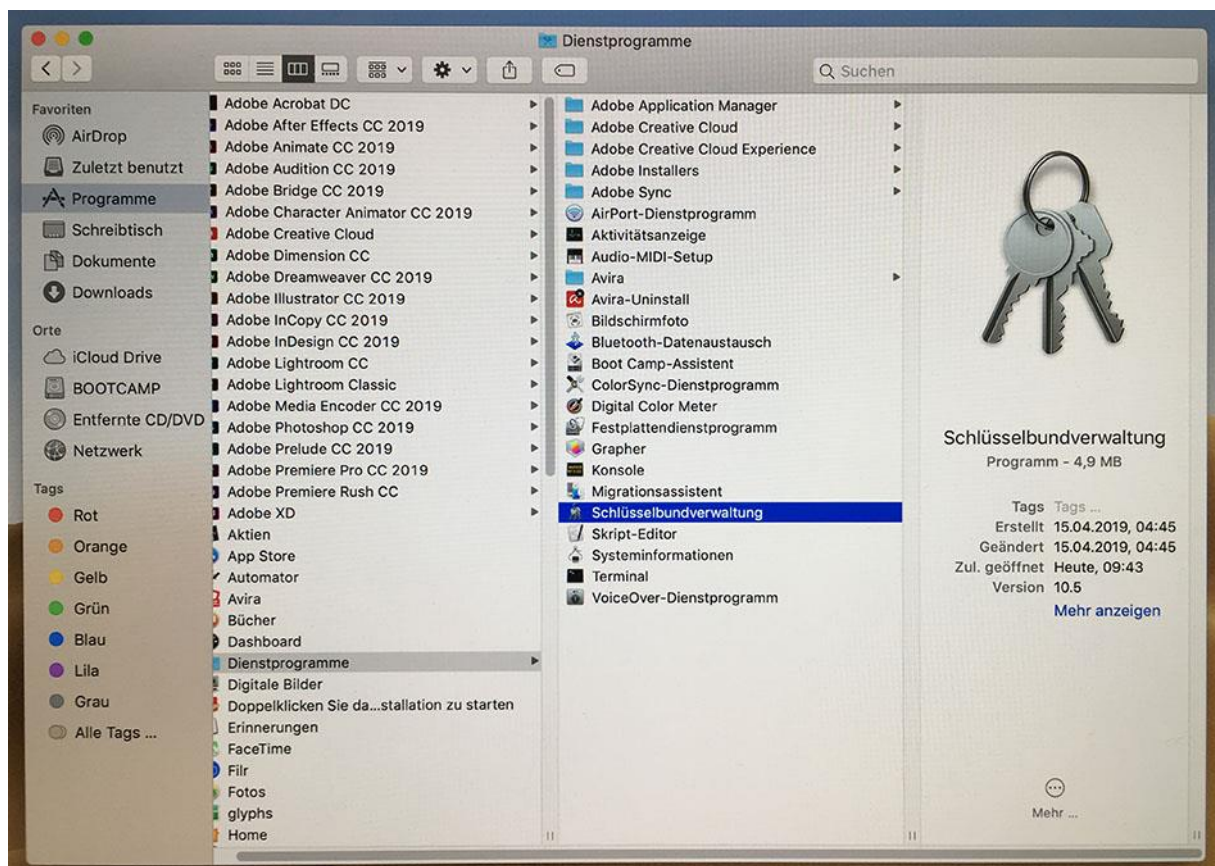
Dienstprogramme

Q Suchen

Favoriten
AirDrop
Zuletzt benutzt
Programme
Schreibtisch
Dokumente
Downloads
Orte
iCloud Drive
BOOTCAMP
Entfernte CD/DVD
Netzwerk
Tags
Rot
Orange
Gelb
Grün
Blau
Lila
Grau
Alle Tags ...

Adobe Acrobat DC
Adobe After Effects CC 2019
Adobe Animate CC 2019
Adobe Audition CC 2019
Adobe Bridge CC 2019
Adobe Character Animator CC 2019
Adobe Creative Cloud
Adobe Dimension CC
Adobe Dreamweaver CC 2019
Adobe Illustrator CC 2019
Adobe InCopy CC 2019
Adobe InDesign CC 2019
Adobe Lightroom CC
Adobe Lightroom Classic
Adobe Media Encoder CC 2019
Adobe Photoshop CC 2019
Adobe Prelude CC 2019
Adobe Premiere Pro CC 2019
Adobe Premiere Rush CC
Adobe XD
Aktien
App Store
Automator
Avira
Bücher
Dashboard
Dienstprogramme
Digitale Bilder
Doppelklicken Sie da...stallation zu starten
Erinnerungen
FaceTime
Filr
Fotos
glyphs
Home

Adobe Application Manager
Adobe Creative Cloud
Adobe Creative Cloud Experience
Adobe Installers
Adobe Sync
AirPort-Dienstprogramm
Aktivitätsanzeige
Audio-MIDI-Setup
Avira
Avira-Uninstall
Bildschirmfoto
Bluetooth-Datenaustausch
Boot Camp-Assistent
ColorSync-Dienstprogramm
Digital Color Meter
Festplattendienstprogramm
Grapher
Konsole
Migrationsassistent
Schlüsselbundverwaltung
Skript-Editor
Systeminformationen
Terminal
VoiceOver-Dienstprogramm

Schlüsselbundverwaltung
Programm - 4,9 MB

Tags Tags ...
Erstellt 15.04.2019, 04:45
Geändert 15.04.2019, 04:45
Zul. geöffnet Heute, 09:43
Version 10.5
Mehr anzeigen

Mehr ...